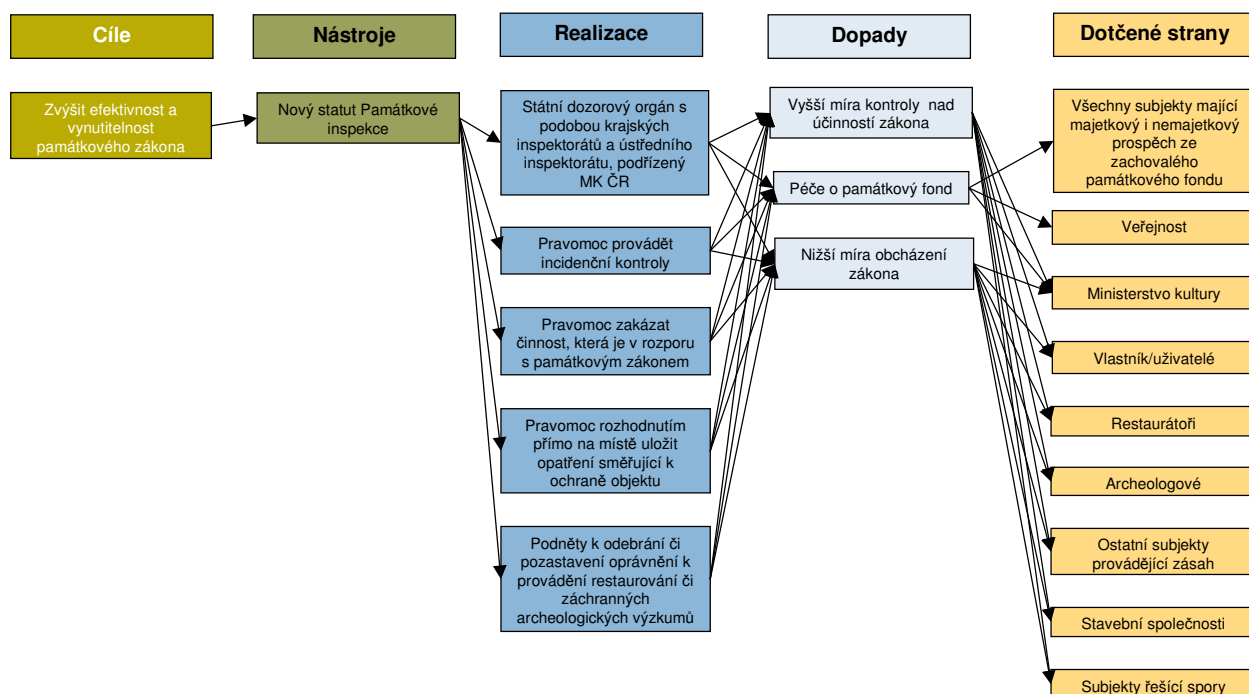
Cíle

Nástroje

Realizace

Dopady

Dotčené strany

Zvýšit efektivnost a vynutitelnost památkového zákona

Nový statut Památkové inspekce

Státní dozorový orgán s podobou krajských inspektorátů a ústředního inspektorátu, podřízený MK ČR

Pravomoc provádět incidenční kontroly

Pravomoc zakázat činnost, která je v rozporu s památkovým zákonem

Pravomoc rozhodnutím přímo na místě uložit opatření směřující k ochraně objektu

Podněty k odebrání či pozastavení oprávnění k provádění restaurování či záchranných archeologických výzkumů

Vyšší míra kontroly nad účinností zákona

Péče o památkový fond

Nižší míra obcházení zákona

Všechny subjekty mající majetkový i nemajetkový prospěch ze zachovalého památkového fondu

Veřejnost

Ministerstvo kultury

Vlastník/uživatelé

Restaurátoři

Archeologové

Ostatní subjekty provádějící zásah

Stavební společnosti

Subjekty řešící spory